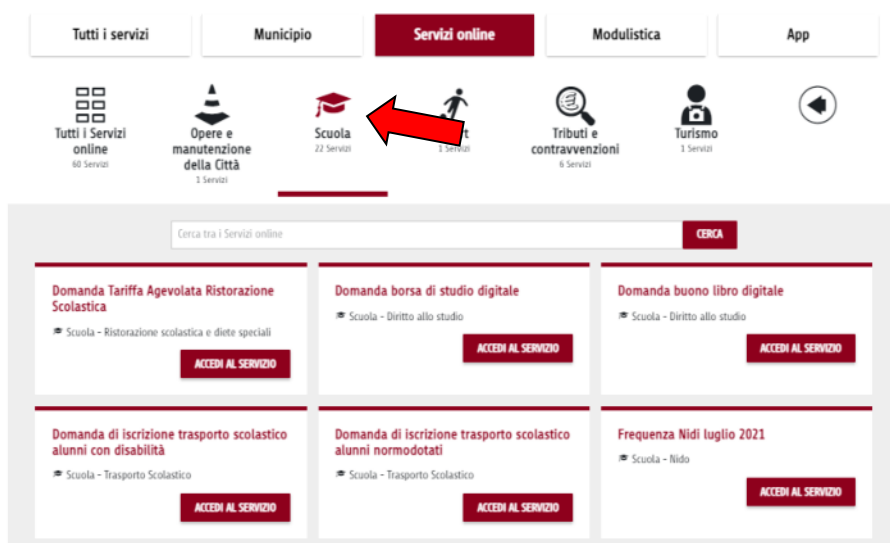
Tutti i servizi
Municipio
Servizi online
Modulistica
App

Tutti i Servizi online
60 Servizi

Opere e manutenzione della Città
1 Servizi

Scuola
22 Servizi

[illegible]t
1 Servizi

Tributi e contravvenzioni
6 Servizi

Turismo
1 Servizi

Cerca tra i Servizi online
CERCA

Domanda Tariffa Agevolata Ristorazione Scolastica
Scuola - Ristorazione scolastica e diete speciali
ACCEDI AL SERVIZIO

Domanda borsa di studio digitale
Scuola - Diritto allo studio
ACCEDI AL SERVIZIO

Domanda buono libro digitale
Scuola - Diritto allo studio
ACCEDI AL SERVIZIO

Domanda di iscrizione trasporto scolastico alunni con disabilità
Scuola - Trasporto Scolastico
ACCEDI AL SERVIZIO

Domanda di iscrizione trasporto scolastico alunni normodotati
Scuola - Trasporto Scolastico
ACCEDI AL SERVIZIO

Frequenza Nidi luglio 2021
Scuola - Nido
ACCEDI AL SERVIZIO